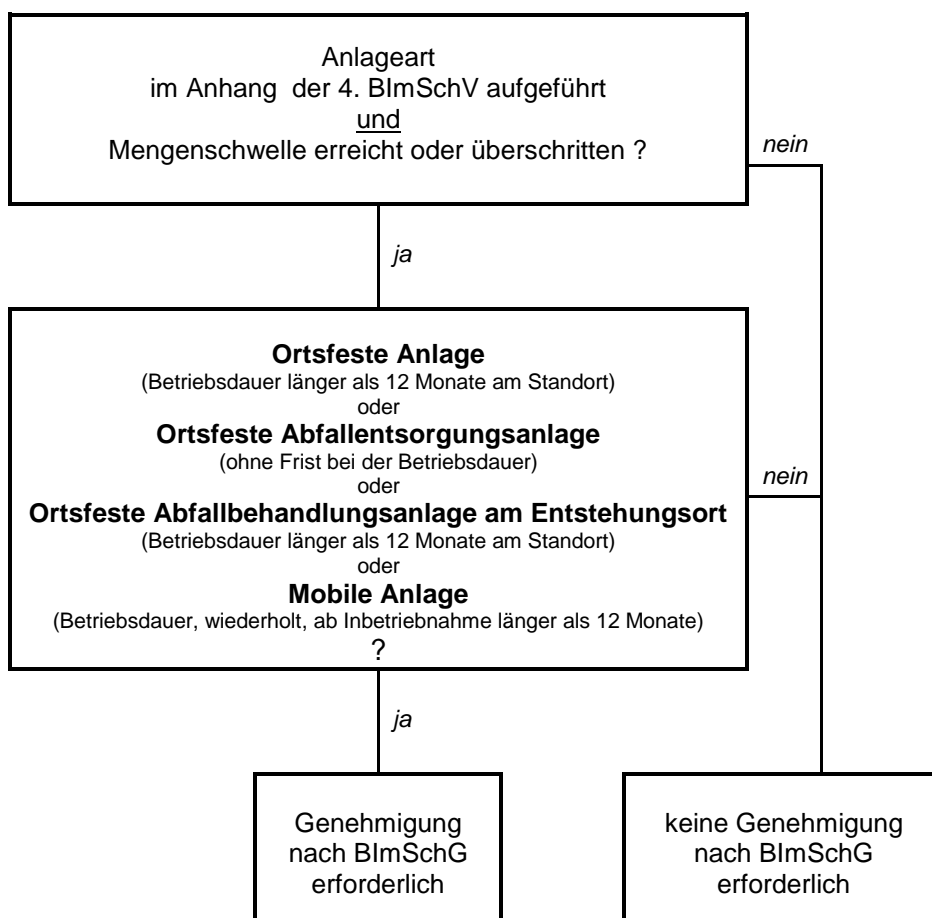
Anlageart
im Anhang der 4. BImSchV aufgeführt
und
Mengenschwelle erreicht oder überschritten ?

nein

ja

**Ortsfeste Anlage**
(Betriebsdauer länger als 12 Monate am Standort)
oder
**Ortsfeste Abfallentsorgungsanlage**
(ohne Frist bei der Betriebsdauer)
oder
**Ortsfeste Abfallbehandlungsanlage am Entstehungsort**
(Betriebsdauer länger als 12 Monate am Standort)
oder
**Mobile Anlage**
(Betriebsdauer, wiederholt, ab Inbetriebnahme länger als 12 Monate)
?

nein

ja

Genehmigung
nach BImSchG
erforderlich

keine Genehmigung
nach BImSchG
erforderlich